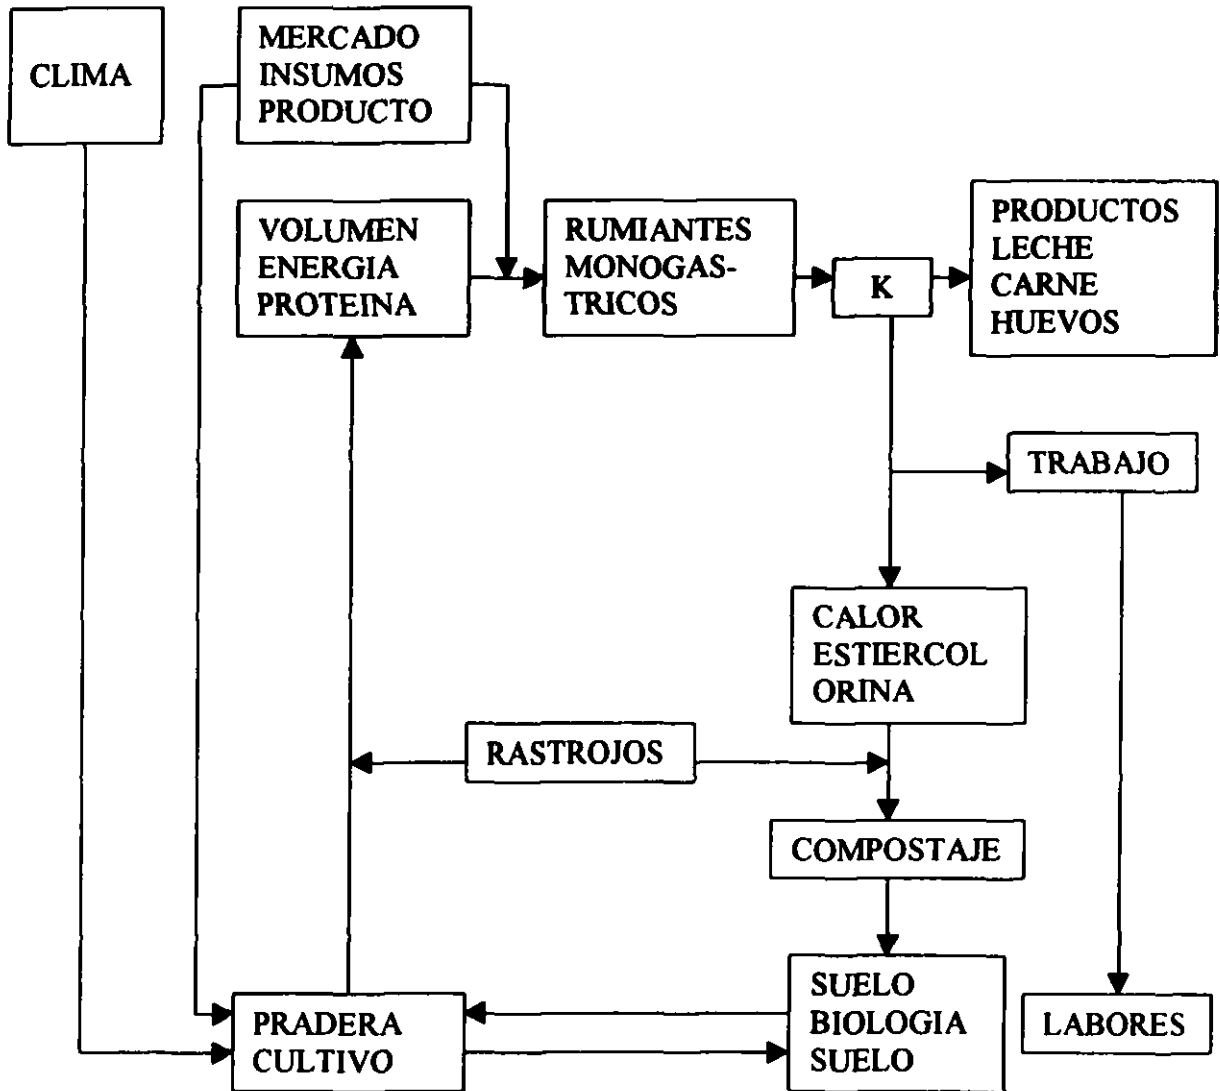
CLIMA

MERCADO
INSUMOS
PRODUCTO

VOLUMEN
ENERGIA
PROTEINA

RUMIANTES
MONOGAS-
TRICOS

K

PRODUCTOS
LECHE
CARNE
HUEVOS

TRABAJO

CALOR
ESTIERCOL
ORINA

RASTROJOS

COMPOSTAJE

PRADERA
CULTIVO

SUELO
BIOLOGIA
SUELO

LABORES